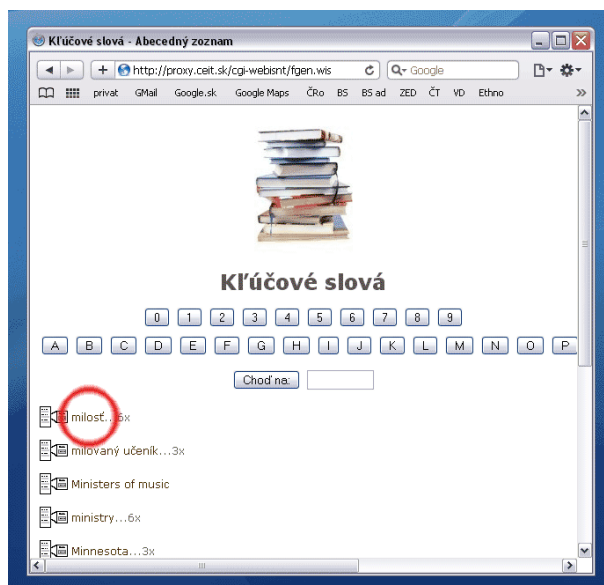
Kľúčové slová - Abecedný zoznam

http://proxy.ceit.sk/cgi-webisnt/fgen.wis

Google

privat GMail Google.sk Google Maps ČRo BS BS ad ZED ČT VD Ethno

Kľúčové slová

0 1 2 3 4 5 6 7 8 9

A B C D E F G H I J K L M N O P

Choď na:

milosť...6x

milovaný učeník...3x

Ministers of music

ministry...6x

Minnesota...3x